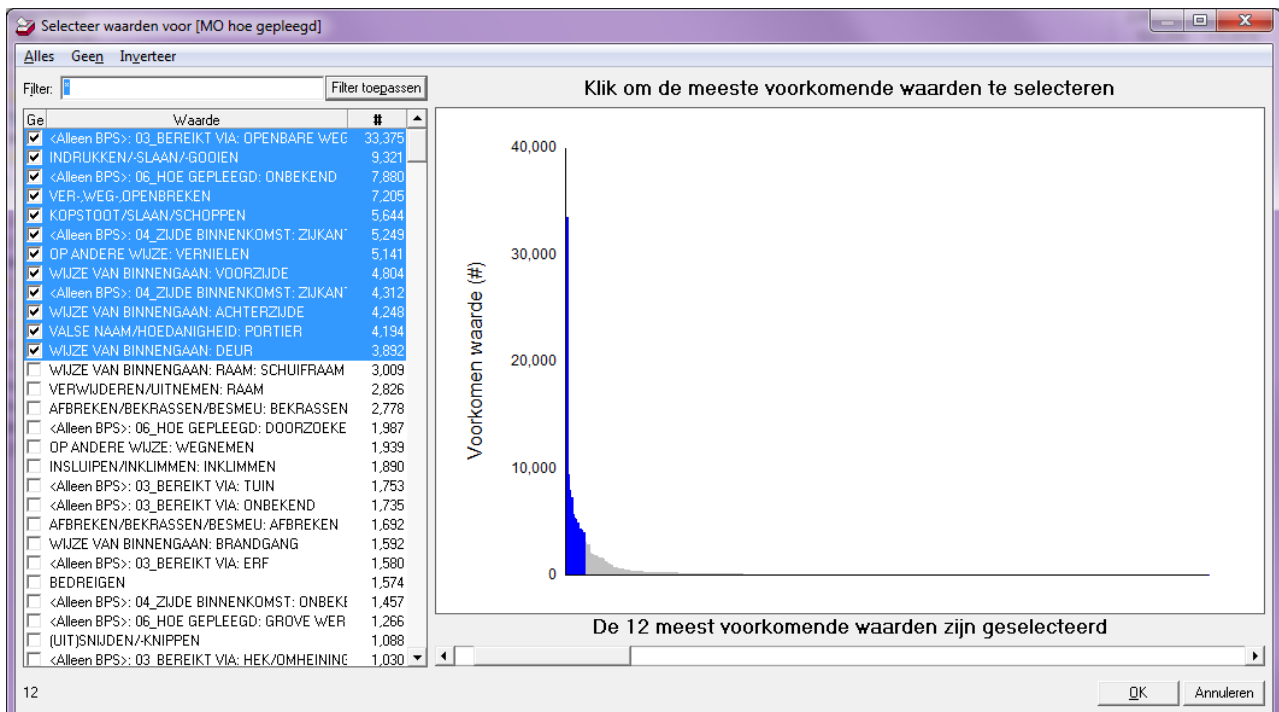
Selecteer waarden voor [MO hoe gepleegd]

Alles Geen Inverteer

Filter: * Filter toepassen

| Ge | Waarde | # |
|---|---|---|
| ☑ | <Alleen BPS>: 03_BEREIKT VIA: OPENBARE WEG | 33,375 |
| ☑ | INDRUKKEN/-SLAAN/-GOOIEN | 9,321 |
| ☑ | <Alleen BPS>: 06_HOE GEPLEEGD: ONBEKEND | 7,880 |
| ☑ | VER-,WEG-,OPENBREKEN | 7,205 |
| ☑ | KOPSTOOT/SLAAN/SCHOPPEN | 5,644 |
| ☑ | <Alleen BPS>: 04_ZIJDE BINNENKOMST: ZIJKANT | 5,249 |
| ☑ | OP ANDERE WIJZE: VERNIELEN | 5,141 |
| ☑ | WIJZE VAN BINNENGAAN: VOORZIJDE | 4,804 |
| ☑ | <Alleen BPS>: 04_ZIJDE BINNENKOMST: ZIJKANT | 4,312 |
| ☑ | WIJZE VAN BINNENGAAN: ACHTERZIJDE | 4,248 |
| ☑ | VALSE NAAM/HOEDANIGHEID: PORTIER | 4,194 |
| ☑ | WIJZE VAN BINNENGAAN: DEUR | 3,892 |
| ☐ | WIJZE VAN BINNENGAAN: RAAM: SCHUIFRAAM | 3,009 |
| ☐ | VERWIJDEREN/UITNEMEN: RAAM | 2,826 |
| ☐ | AFBREKEN/BEKRASSEN/BESMEU: BEKRASSEN | 2,778 |
| ☐ | <Alleen BPS>: 06_HOE GEPLEEGD: DOORZOEKE | 1,987 |
| ☐ | OP ANDERE WIJZE: WEGNEMEN | 1,939 |
| ☐ | INSLUIPEN/INKLIMMEN: INKLIMMEN | 1,890 |
| ☐ | <Alleen BPS>: 03_BEREIKT VIA: TUIN | 1,753 |
| ☐ | <Alleen BPS>: 03_BEREIKT VIA: ONBEKEND | 1,735 |
| ☐ | AFBREKEN/BEKRASSEN/BESMEU: AFBREKEN | 1,692 |
| ☐ | WIJZE VAN BINNENGAAN: BRANDGANG | 1,592 |
| ☐ | <Alleen BPS>: 03_BEREIKT VIA: ERF | 1,580 |
| ☐ | BEDREIGEN | 1,574 |
| ☐ | <Alleen BPS>: 04_ZIJDE BINNENKOMST: ONBEKE | 1,457 |
| ☐ | <Alleen BPS>: 06_HOE GEPLEEGD: GROVE WER | 1,266 |
| ☐ | (UIT)SNIJDEN/-KNIPPEN | 1,088 |
| ☐ | <Alleen BPS>: 03_BEREIKT VIA: HEK/OMHEINING | 1,030 |

Klik om de meeste voorkomende waarden te selecteren

Voorkomen waarde (#)

40,000
30,000
20,000
10,000
0

De 12 meest voorkomende waarden zijn geselecteerd

12

OK Annuleren